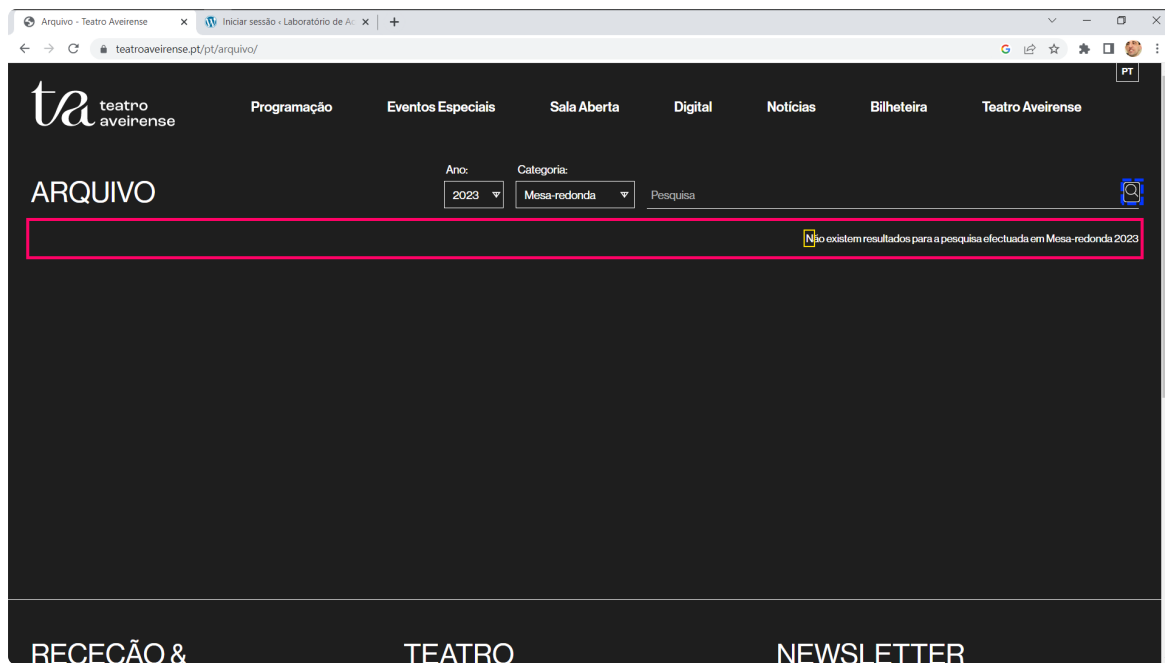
Arquivo - Teatro Aveirense
Iniciar sessão ‹ Laboratório de Ac
teatroaveirense.pt/pt/arquivo/
PT
ta teatro aveirense
Programação
Eventos Especiais
Sala Aberta
Digital
Notícias
Bilheteira
Teatro Aveirense
ARQUIVO
Ano:
2023
Categoria:
Mesa-redonda
Pesquisa
Não existem resultados para a pesquisa efectuada em Mesa-redonda 2023
RECEÇÃO &
TEATRO
NEWSLETTER